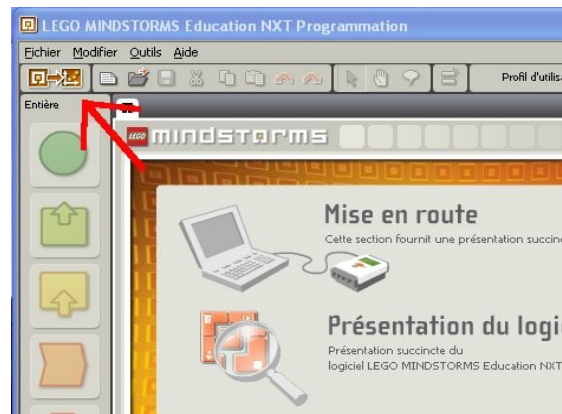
LEGO MINDSTORMS Education NXT Programmation

Fichier Modifier Outils Aide

Profil d'utilis

Entière

LEGO MINDSTORMS

Mise en route

Cette section fournit une présentation succinc

Présentation du logi

Présentation succincte du logiciel LEGO MINDSTORMS Education NXT